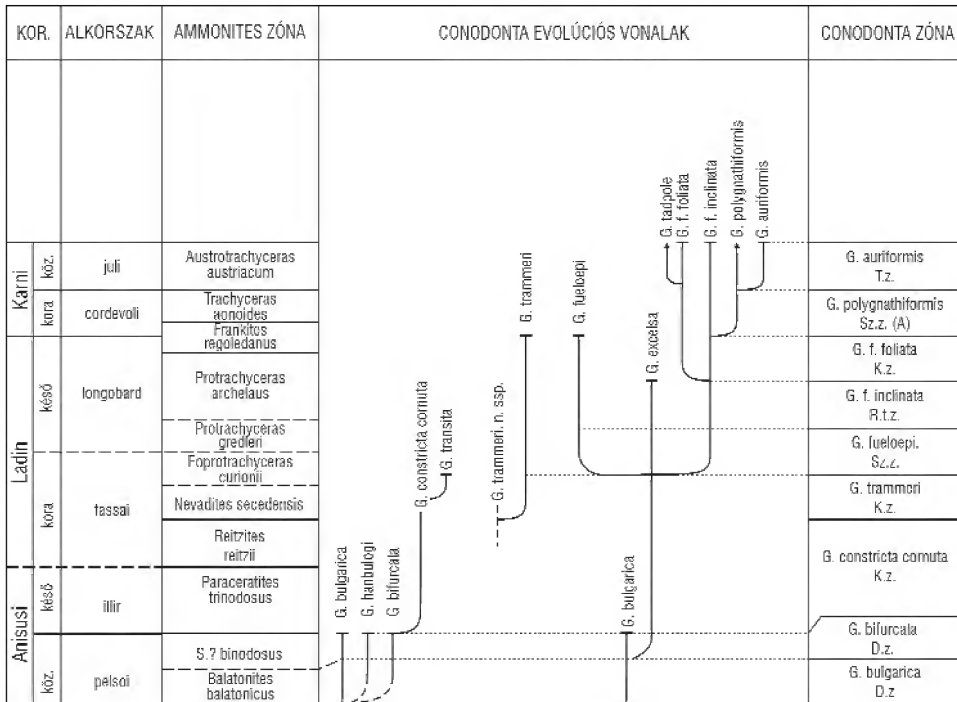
| KOR. | | ALKORSZAK | AMMONITES ZÓNA | CONODONTA EVOLÚCIÓS VONALAK | CONODONTA ZÓNA |
|---|---|---|---|---|---|
| Karni | köz. | juli | Austrotrachyceras austriacum | | G. auriformis T.z. |
| | kora | cordevoli | Trachyceras aonoides | | G. polygnathiformis Sz.z. (A) |
| | | | Frankites regoledanus | | |
| Ladin | késő | longobard | Protrachyceras archelaus | | G. f. foliata K.z. |
| | | | | | G. f. inclinata R.t.z. |
| | | | Protrachyceras gredleri | | G. fueloepi. Sz.z. |
| | kora | fassai | Foprotrachyceras curionii | | |
| | | | Nevadites secedensis | | G. trammeri K.z. |
| | | | Reitzites reitzii | | G. constricta cornuta K.z. |
| Anisusi | késő | illir | Paraceratites trinodosus | | |
| | | | | | G. bifurcata D.z. |
| | köz. | pelsoi | S.? binodosus | | |
| | | | Balatonites balatonicus | | G. bulgarica D.z |

G. tadpole
G. f. foliata
G. f. inclinata
G. polygnathiformis
G. auriformis
G. trammeri
G. fueloepi
G. excelsa
G. constricta cornuta
G. transita
G. trammeri. n. ssp.
G. bulgarica
G. hanbulogi
G. bifurcata
G. bulgarica